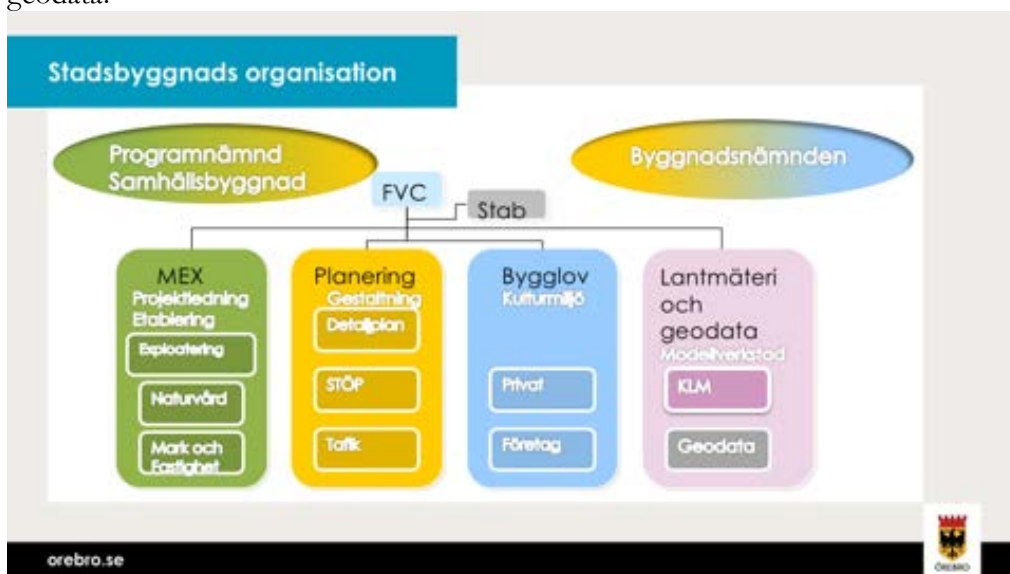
geodata.

Stadsbyggnads organisation

Programnämnd Samhällsbyggnad

Byggnadsnämnden

FVC

Stab

MEX
Projektledning
Etablering

Exploatering

Naturvård

Mark och Fastighet

Planering
Gestaltning

Detaljplan

STÖP

Trafik

Bygglov
Kulturmiljö

Privat

Företag

Lantmäteri och geodata
Modellverkstad

KLM

Geodata

orebro.se

ÖREBRO